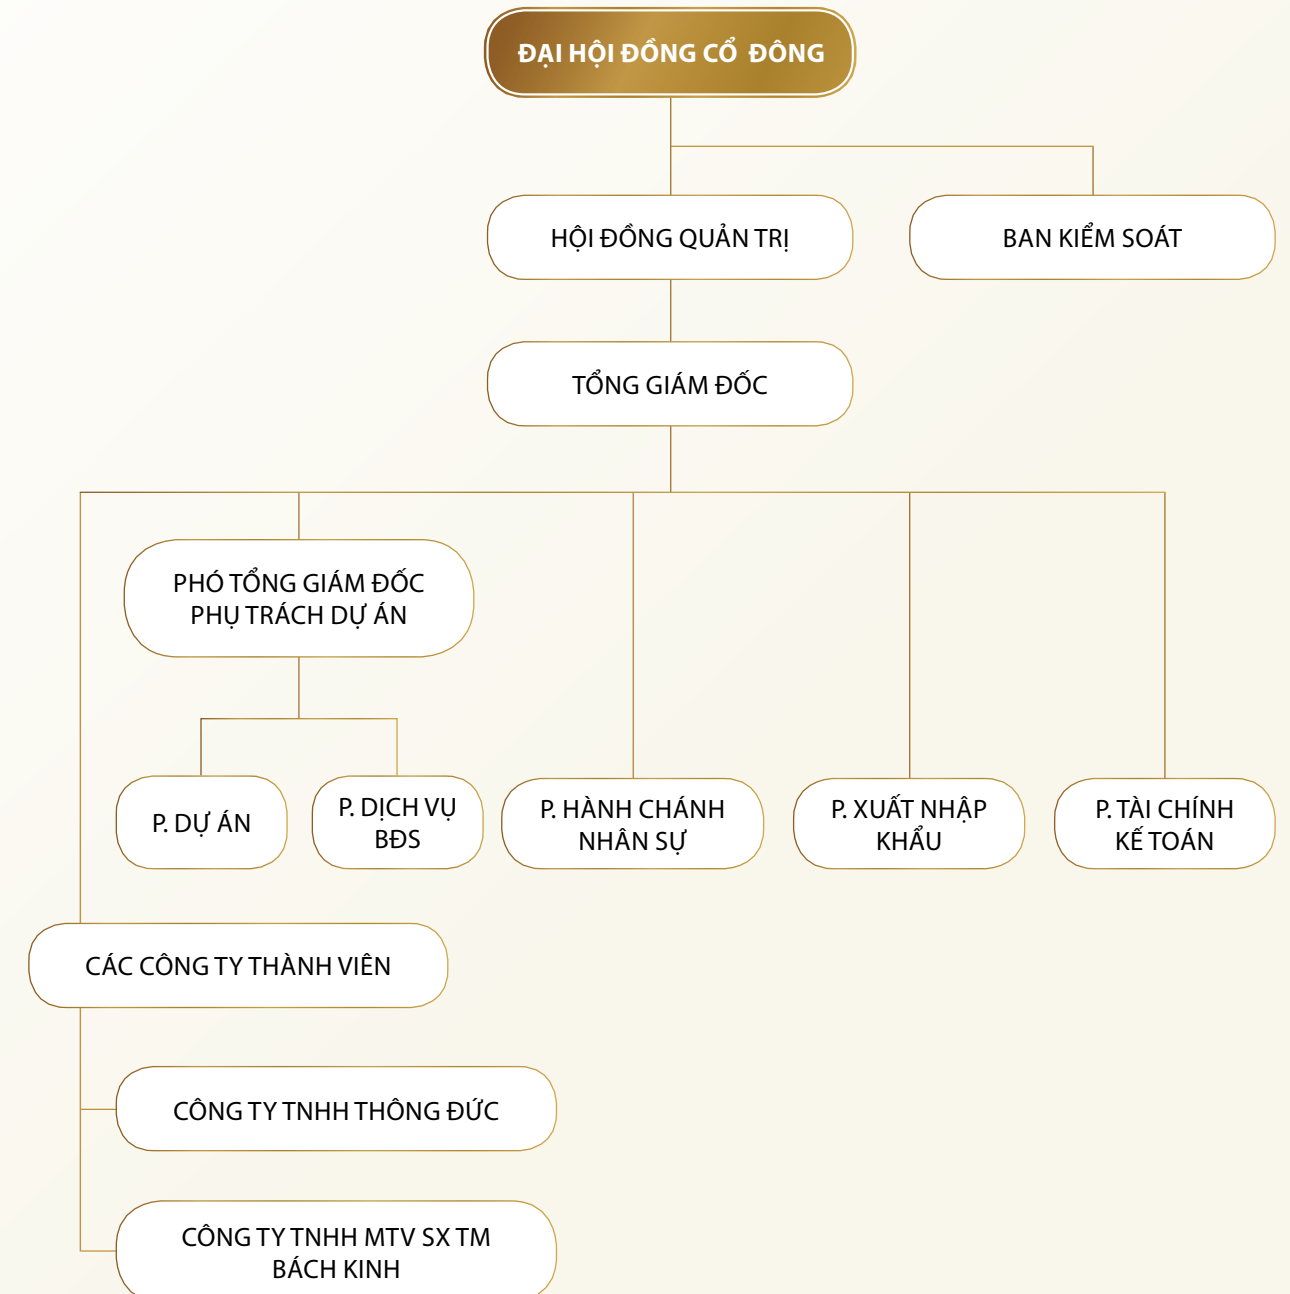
ĐẠI HỘI ĐỒNG CỔ ĐÔNG

HỘI ĐỒNG QUẢN TRỊ

BAN KIỂM SOÁT

TỔNG GIÁM ĐỐC

PHÓ TỔNG GIÁM ĐỐC PHỤ TRÁCH DỰ ÁN

P. DỰ ÁN

P. DỊCH VỤ BĐS

P. HÀNH CHÁNH NHÂN SỰ

P. XUẤT NHẬP KHẨU

P. TÀI CHÍNH KẾ TOÁN

CÁC CÔNG TY THÀNH VIÊN

CÔNG TY TNHH THÔNG ĐỨC

CÔNG TY TNHH MTV SX TM BÁCH KINH